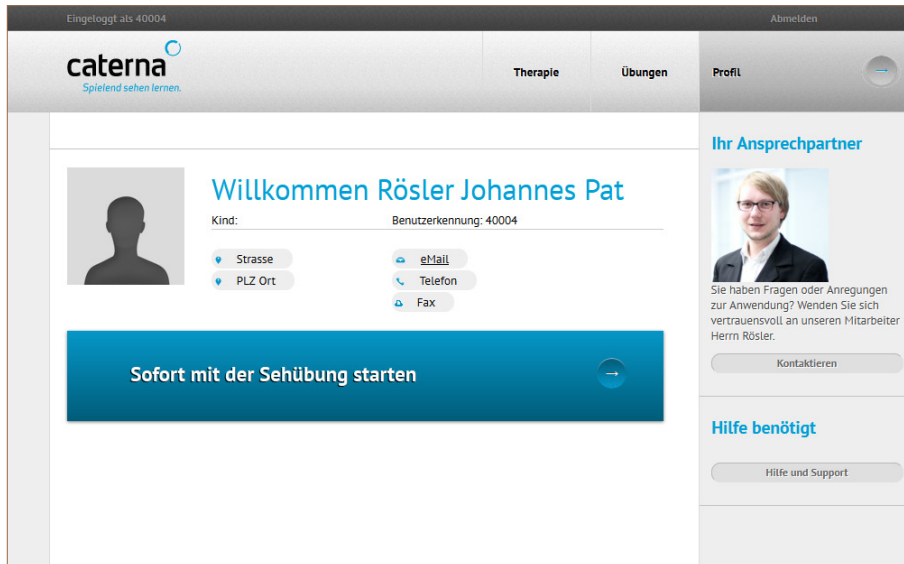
Eingeloggt als 40004

Abmelden

caterna
Spielend sehen lernen.

Therapie

Übungen

Profil

Willkommen Rösler Johannes Pat

Kind:

Benutzerkennung: 40004

Strasse

PLZ Ort

eMail

Telefon

Fax

Sofort mit der Sehübung starten

Ihr Ansprechpartner

Sie haben Fragen oder Anregungen zur Anwendung? Wenden Sie sich vertrauensvoll an unseren Mitarbeiter Herrn Rösler.

Kontaktieren

Hilfe benötigt

Hilfe und Support